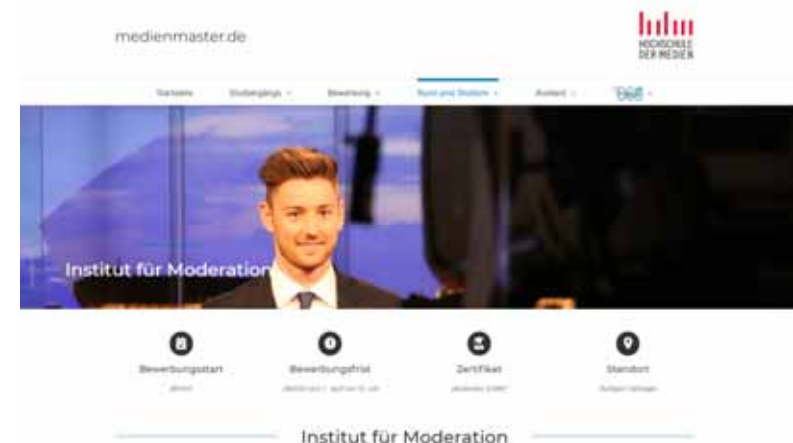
medienmaster.de

hdm
HOCHSCHULE DER MEDIEN

Startseite Studiengänge Bewerbung Rund ums Studium Ausland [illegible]

Institut für Moderation

Bewerbungsstart
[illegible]

Bewerbungsfrist
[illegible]

Zertifikat
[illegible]

Standort
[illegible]

Institut für Moderation